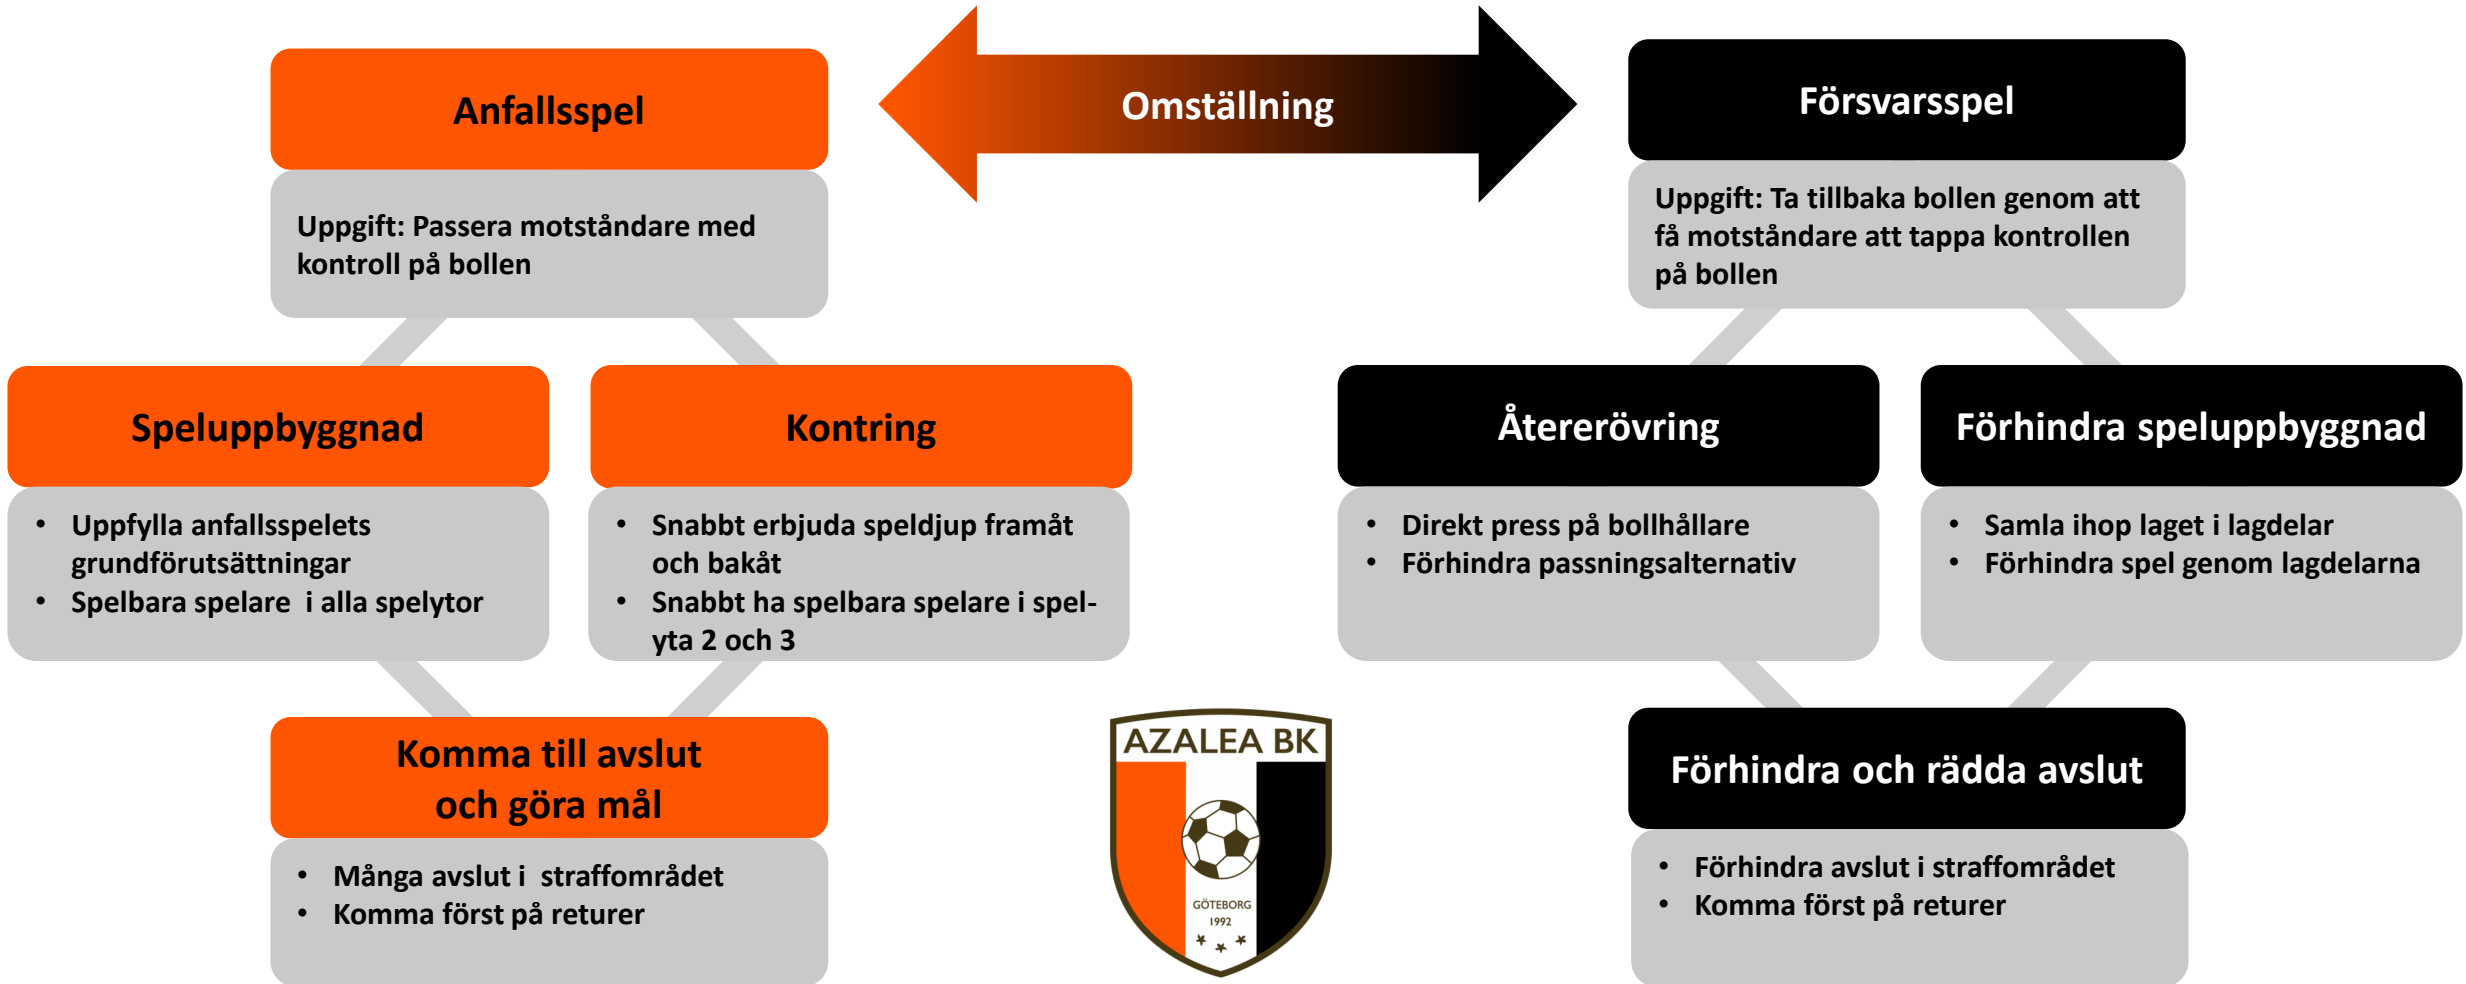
Anfallsspel

Omställning

Försvarsspel

Uppgift: Passera motståndare med kontroll på bollen

Uppgift: Ta tillbaka bollen genom att få motståndare att tappa kontrollen på bollen

Speluppbyggnad

- Uppfylla anfallsspelets grundförutsättningar
- Spelbara spelare i alla spelytor

Kontring

- Snabbt erbjuda speldjup framåt och bakåt
- Snabbt ha spelbara spelare i spelyta 2 och 3

Återerövring

- Direkt press på bollhållare
- Förhindra passningsalternativ

Förhindra speluppbyggnad

- Samla ihop laget i lagdelar
- Förhindra spel genom lagdelarna

Komma till avslut och göra mål

- Många avslut i straffområdet
- Komma först på returer

AZALEA BK
GÖTEBORG
1992

Förhindra och rädda avslut

- Förhindra avslut i straffområdet
- Komma först på returer